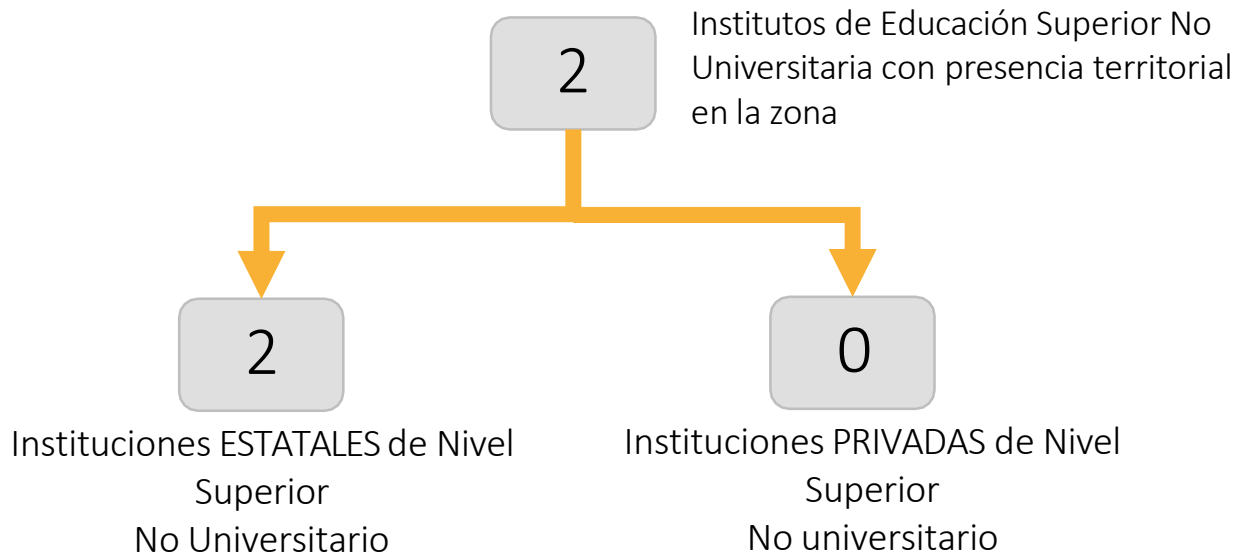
2

Institutos de Educación Superior No Universitaria con presencia territorial en la zona

2

Instituciones ESTATALES de Nivel Superior
No Universitario

0

Instituciones PRIVADAS de Nivel Superior
No universitario